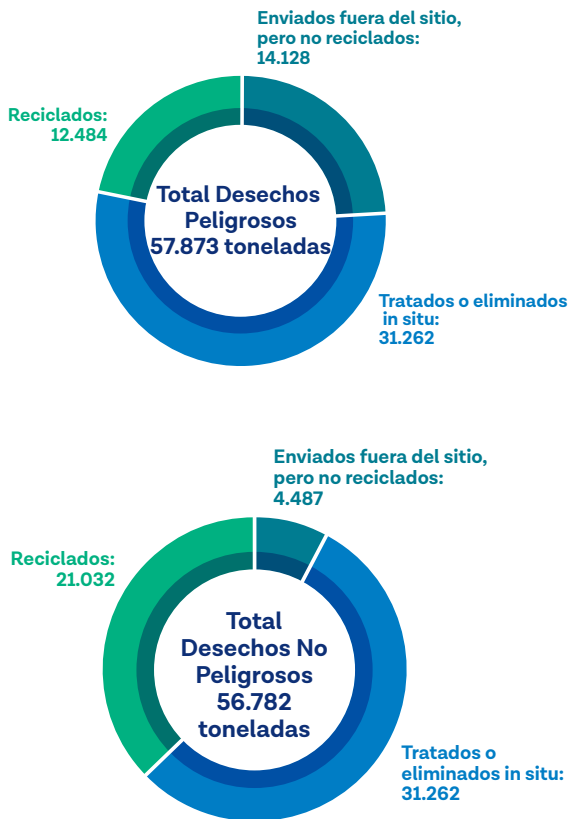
Enviados fuera del sitio, pero no reciclados: 14.128

Reciclados: 12.484

Total Desechos Peligrosos 57.873 toneladas

Tratados o eliminados in situ: 31.262

Enviados fuera del sitio, pero no reciclados: 4.487

Reciclados: 21.032

Total Desechos No Peligrosos 56.782 toneladas

Tratados o eliminados in situ: 31.262